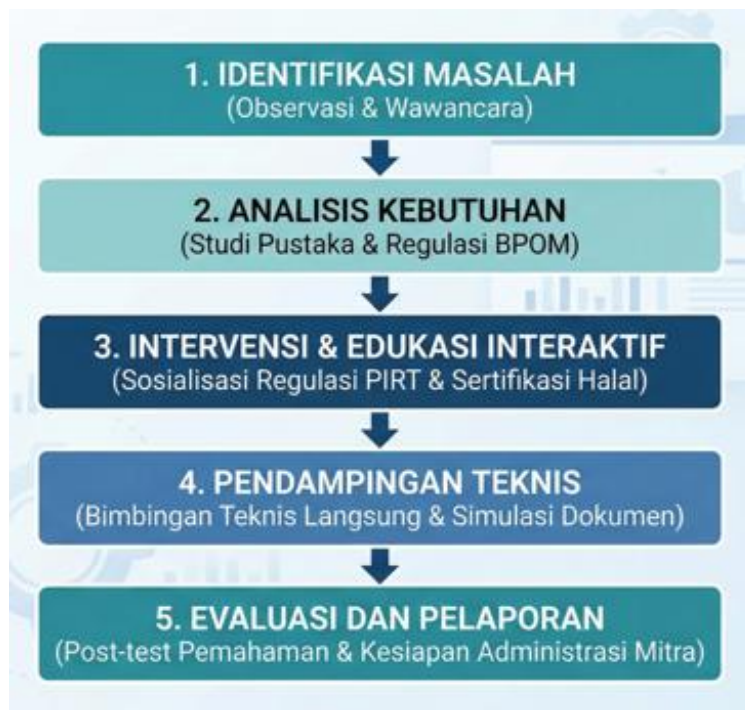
1. IDENTIFIKASI MASALAH
(Observasi & Wawancara)

2. ANALISIS KEBUTUHAN
(Studi Pustaka & Regulasi BPOM)

3. INTERVENSI & EDUKASI INTERAKTIF
(Sosialisasi Regulasi PIRT & Sertifikasi Halal)

4. PENDAMPINGAN TEKNIS
(Bimbingan Teknis Langsung & Simulasi Dokumen)

5. EVALUASI DAN PELAPORAN
(Post-test Pemahaman & Kesiapan Administrasi Mitra)